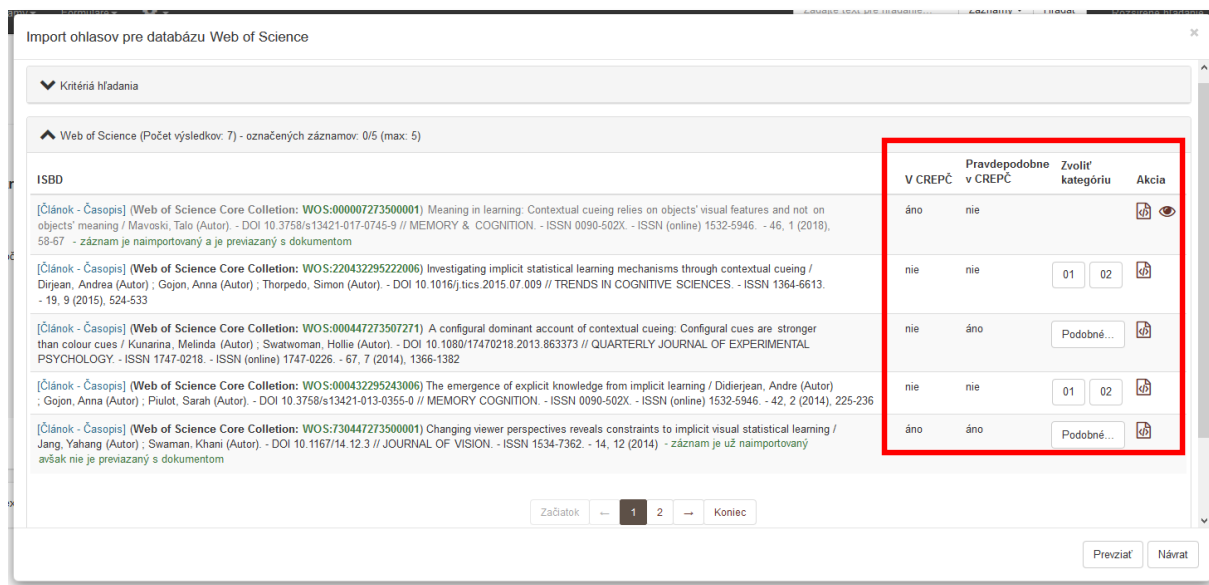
Import ohlasov pre databázu Web of Science

Kritériá hľadania

Web of Science (Počet výsledkov: 7) - označených záznamov: 0/5 (max: 5)

| ISBD | V CREPČ | Pravdepodobne v CREPČ | Zvoliť kategóriu | Akcia |
|---|---|---|---|---|
| [Článok - Časopis] (Web of Science Core Colletion: WOS:000007273500001) Meaning in learning: Contextual cueing relies on objects' visual features and not on objects' meaning / Mavoski, Talo (Autor). - DOI 10.3758/s13421-017-0745-9 // MEMORY & COGNITION. - ISSN 0090-502X. - ISSN (online) 1532-5946. - 46, 1 (2018), 58-67 - záznam je naimportovaný a je previazaný s dokumentom | áno | nie | | |
| [Článok - Časopis] (Web of Science Core Colletion: WOS:220432295222006) Investigating implicit statistical learning mechanisms through contextual cueing / Dirjean, Andrea (Autor) ; Gojon, Anna (Autor) ; Thorpedo, Simon (Autor). - DOI 10.1016/j.tics.2015.07.009 // TRENDS IN COGNITIVE SCIENCES. - ISSN 1364-6613. - 19, 9 (2015), 524-533 | nie | nie | 01 02 | |
| [Článok - Časopis] (Web of Science Core Colletion: WOS:000447273507271) A configural dominant account of contextual cueing: Configural cues are stronger than colour cues / Kunarina, Melinda (Autor) ; Swatwoman, Hollie (Autor). - DOI 10.1080/17470218.2013.863373 // QUARTERLY JOURNAL OF EXPERIMENTAL PSYCHOLOGY. - ISSN 1747-0218. - ISSN (online) 1747-0226. - 67, 7 (2014), 1366-1382 | nie | áno | Podobné... | |
| [Článok - Časopis] (Web of Science Core Colletion: WOS:000432295243006) The emergence of explicit knowledge from implicit learning / Didierjean, Andre (Autor) ; Gojon, Anna (Autor) ; Piulot, Sarah (Autor). - DOI 10.3758/s13421-013-0355-0 // MEMORY COGNITION. - ISSN 0090-502X. - ISSN (online) 1532-5946. - 42, 2 (2014), 225-236 | nie | nie | 01 02 | |
| [Článok - Časopis] (Web of Science Core Colletion: WOS:730447273500001) Changing viewer perspectives reveals constraints to implicit visual statistical learning / Jang, Yahang (Autor) ; Swaman, Khani (Autor). - DOI 10.1167/14.12.3 // JOURNAL OF VISION. - ISSN 1534-7362. - 14, 12 (2014) - záznam je už naimportovaný avšak nie je previazaný s dokumentom | áno | áno | Podobné... | |

Začiatok ← 1 2 → Koniec

Prevziať Návrat